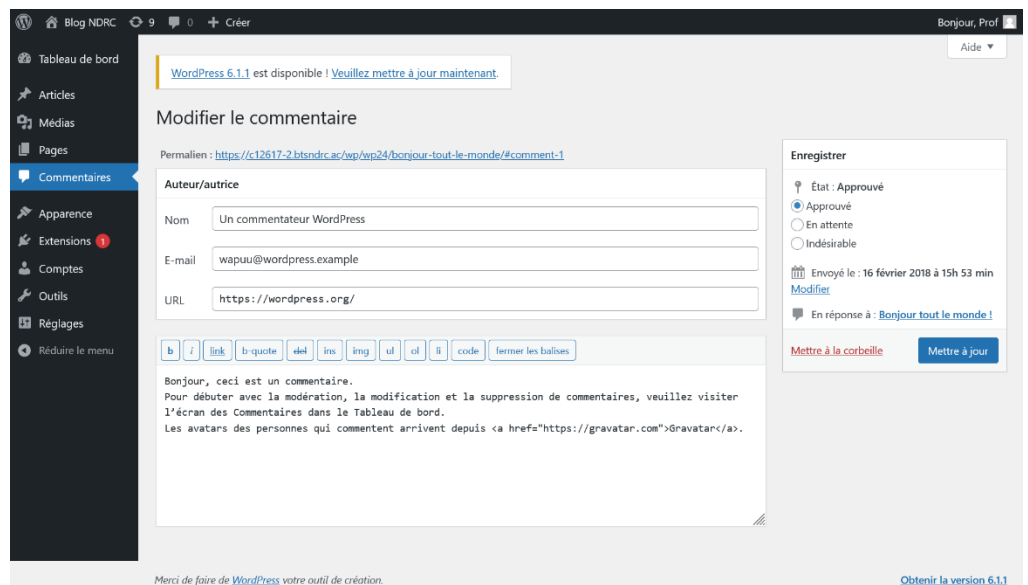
Blog NDRC 9 0 + Créer
Bonjour, Prof

Aide ▼

Tableau de bord
Articles
Médias
Pages
Commentaires
Apparence
Extensions 1
Comptes
Outils
Réglages
Réduire le menu

WordPress 6.1.1 est disponible ! Veuillez mettre à jour maintenant.

Modifier le commentaire

Permalien : https://c12617-2.btsndrc.ac/wp/wp24/bonjour-tout-le-monde/#comment-1

Auteur/autrice

Nom Un commentateur WordPress

E-mail wapuu@wordpress.example

URL https://wordpress.org/

b i link b-quote del ins img ul ol li code fermer les balises

Bonjour, ceci est un commentaire.
Pour débuter avec la modération, la modification et la suppression de commentaires, veuillez visiter l'écran des Commentaires dans le Tableau de bord.
Les avatars des personnes qui commentent arrivent depuis <a href="https://gravatar.com">Gravatar</a>.

Enregistrer

État : Approuvé
Approuvé
En attente
Indésirable

Envoyé le : 16 février 2018 à 15h 53 min
Modifier

En réponse à : Bonjour tout le monde !

Mettre à la corbeille
Mettre à jour

Merci de faire de WordPress votre outil de création.
Obtenir la version 6.1.1